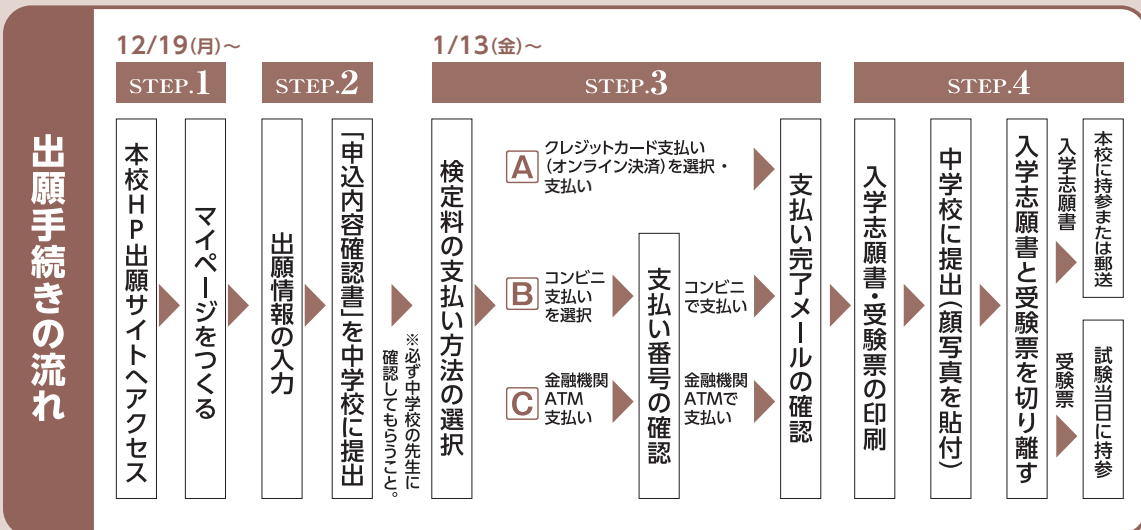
出願手続きの流れ

12/19(月)～

STEP.1

本校HP出願サイトへアクセス

マイページをつくる

STEP.2

出願情報の入力

「申込内容確認書」を中学校に提出

※必ず中学校の先生に確認してもらうこと。

1/13(金)～

STEP.3

検定料の支払い方法の選択

A クレジットカード支払い（オンライン決済）を選択・支払い

B コンビニ支払いを選択

C 金融機関ATM支払い

支払い番号の確認

コンビニで支払い

金融機関ATMで支払い

支払い完了メールの確認

STEP.4

入学志願書・受験票の印刷

中学校に提出（顔写真を貼付）

入学志願書と受験票を切り離す

入学志願書

本校に持参または郵送

受験票

試験当日に持参